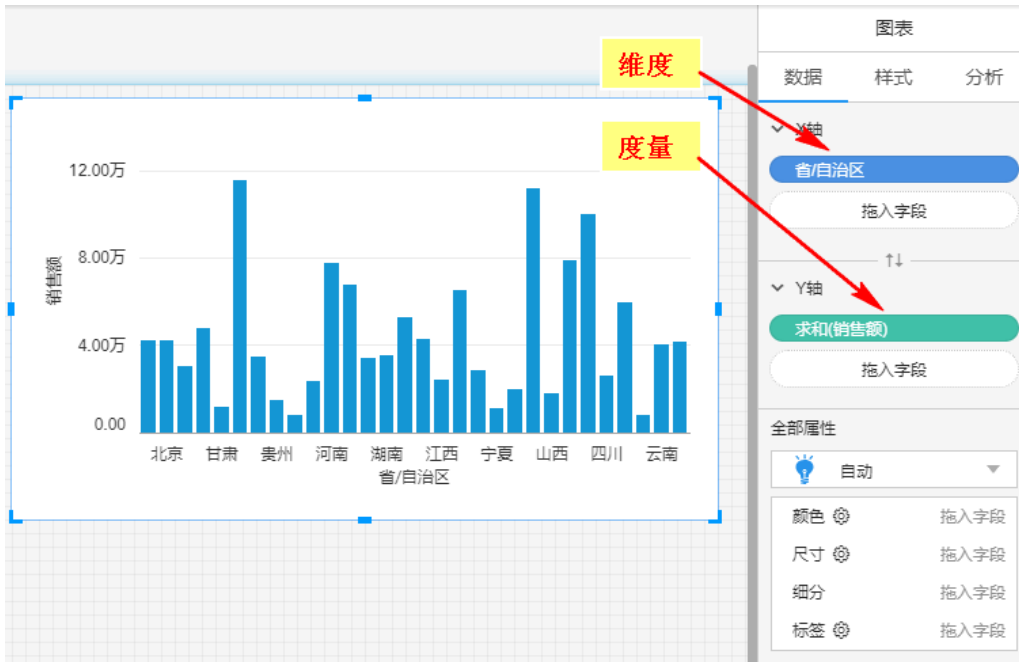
12.00万

8.00万

4.00万

0.00

销售额

北京 甘肃 贵州 河南 湖南 江西 宁夏 山西 四川 云南

省/自治区

维度

度量

图表

数据 样式 分析

X轴

省/自治区

拖入字段

Y轴

求和(销售额)

拖入字段

全部属性

自动

颜色 拖入字段

尺寸 拖入字段

细分 拖入字段

标签 拖入字段